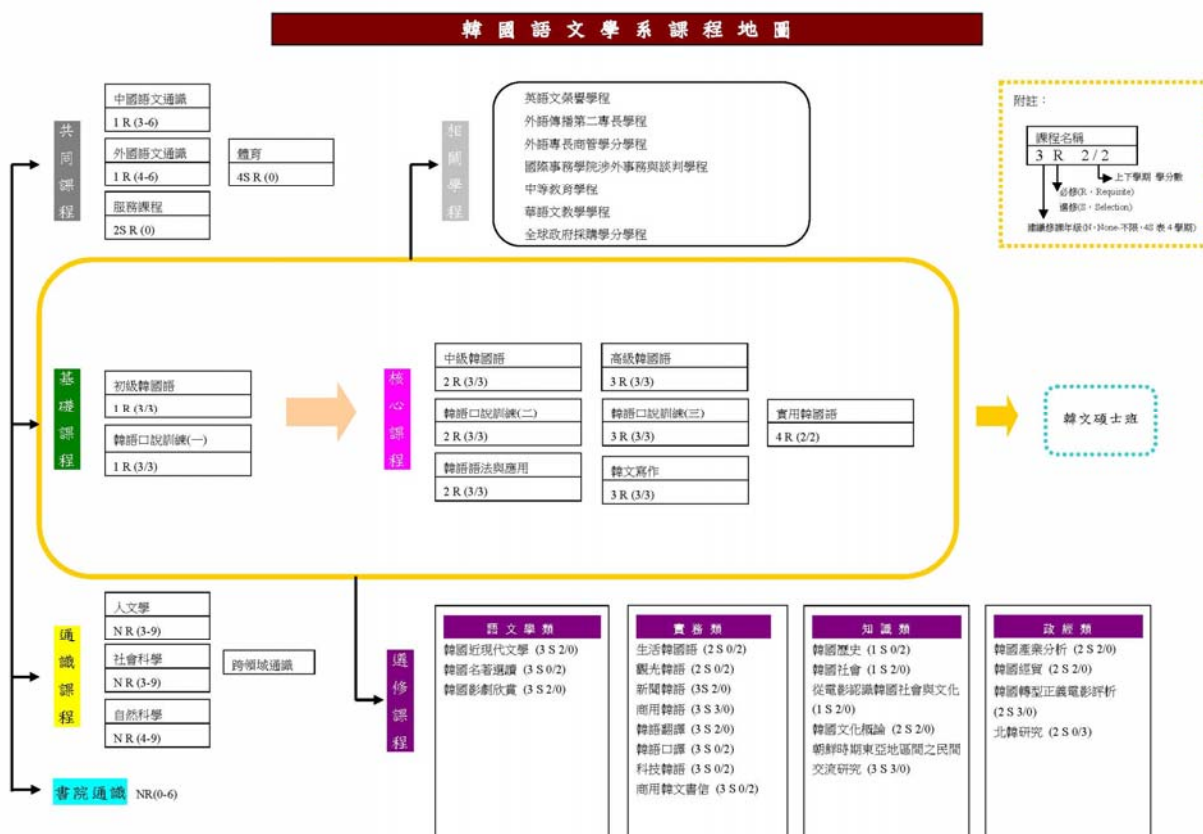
韓國語文學系課程地圖

共同課程

中國語文通識
1 R (3-6)

外國語文通識
1 R (4-6)

服務課程
2S R (0)

體育
4S R (0)

相關學程

英語文榮譽學程
外語傳播第二專長學程
外語專長商管學分學程
國際事務學院涉外事務與談判學程
中等教育學程
華語文教學學程
全球政府採購學分學程

附註：
課程名稱
3 R 2/2
上下學期 學分數
必修(R，Requisite)
選修(S，Selection)
建議修課年級(N，None-不限，4S 表 4 學期)

基礎課程

初級韓國語
1 R (3/3)

韓語口說訓練(一)
1 R (3/3)

核心課程

中級韓國語
2 R (3/3)

韓語口說訓練(二)
2 R (3/3)

韓語語法與應用
2 R (3/3)

高級韓國語
3 R (3/3)

韓語口說訓練(三)
3 R (3/3)

韓文寫作
3 R (3/3)

實用韓國語
4 R (2/2)

韓文碩士班

通識課程

人文學
N R (3-9)

社會科學
N R (3-9)

自然科學
N R (4-9)

跨領域通識

書院通識 NR(0-6)

選修課程

語文學類
韓國近現代文學 (3 S 2/0)
韓國名著選讀 (3 S 0/2)
韓國影劇欣賞 (3 S 2/0)

實務類
生活韓國語 (2 S 0/2)
觀光韓語 (2 S 0/2)
新聞韓語 (3S 2/0)
商用韓語 (3 S 3/0)
韓語翻譯 (3 S 2/0)
韓語口譯 (3 S 0/2)
科技韓語 (3 S 0/2)
商用韓文書信 (3 S 0/2)

知識類
韓國歷史 (1 S 0/2)
韓國社會 (1 S 2/0)
從電影認識韓國社會與文化 (1 S 2/0)
韓國文化概論 (2 S 2/0)
朝鮮時期東亞地區間之民間交流研究 (3 S 3/0)

政經類
韓國產業分析 (2 S 2/0)
韓國經貿 (2 S 2/0)
韓國轉型正義電影評析 (2 S 3/0)
北韓研究 (2 S 0/3)